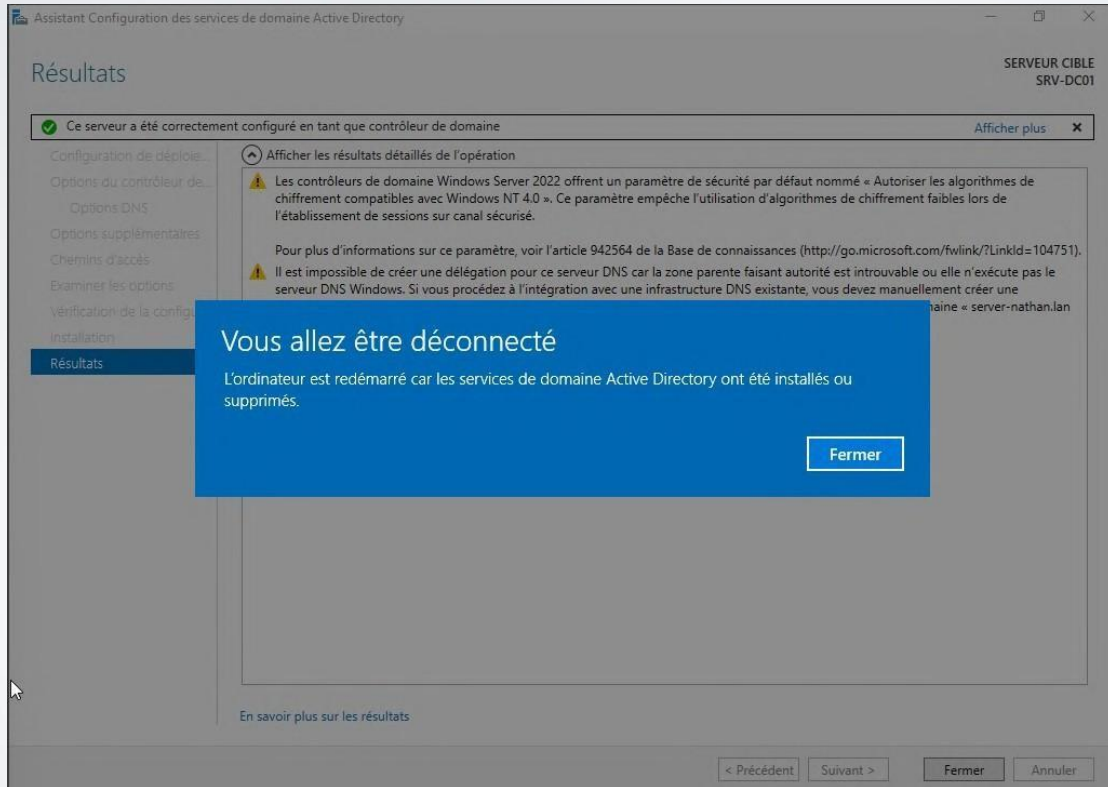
Assistant Configuration des services de domaine Active Directory

Résultats

SERVEUR CIBLE
SRV-DC01

Ce serveur a été correctement configuré en tant que contrôleur de domaine

Afficher plus ×

Configuration de déploie...
Options du contrôleur de...
Options DNS
Options supplémentaires
Chemins d'accès
Examiner les options
Vérification de la configu...
Installation
Résultats

Afficher les résultats détaillés de l'opération

Les contrôleurs de domaine Windows Server 2022 offrent un paramètre de sécurité par défaut nommé « Autoriser les algorithmes de chiffrement compatibles avec Windows NT 4.0 ». Ce paramètre empêche l'utilisation d'algorithmes de chiffrement faibles lors de l'établissement de sessions sur canal sécurisé.

Pour plus d'informations sur ce paramètre, voir l'article 942564 de la Base de connaissances (http://go.microsoft.com/fwlink/?LinkId=104751).

Il est impossible de créer une délégation pour ce serveur DNS car la zone parente faisant autorité est introuvable ou elle n'exécute pas le serveur DNS Windows. Si vous procédez à l'intégration avec une infrastructure DNS existante, vous devez manuellement créer une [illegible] aine « server-nathan.lan

Vous allez être déconnecté

L'ordinateur est redémarré car les services de domaine Active Directory ont été installés ou supprimés.

Fermer

En savoir plus sur les résultats

< Précédent   Suivant >   Fermer   Annuler